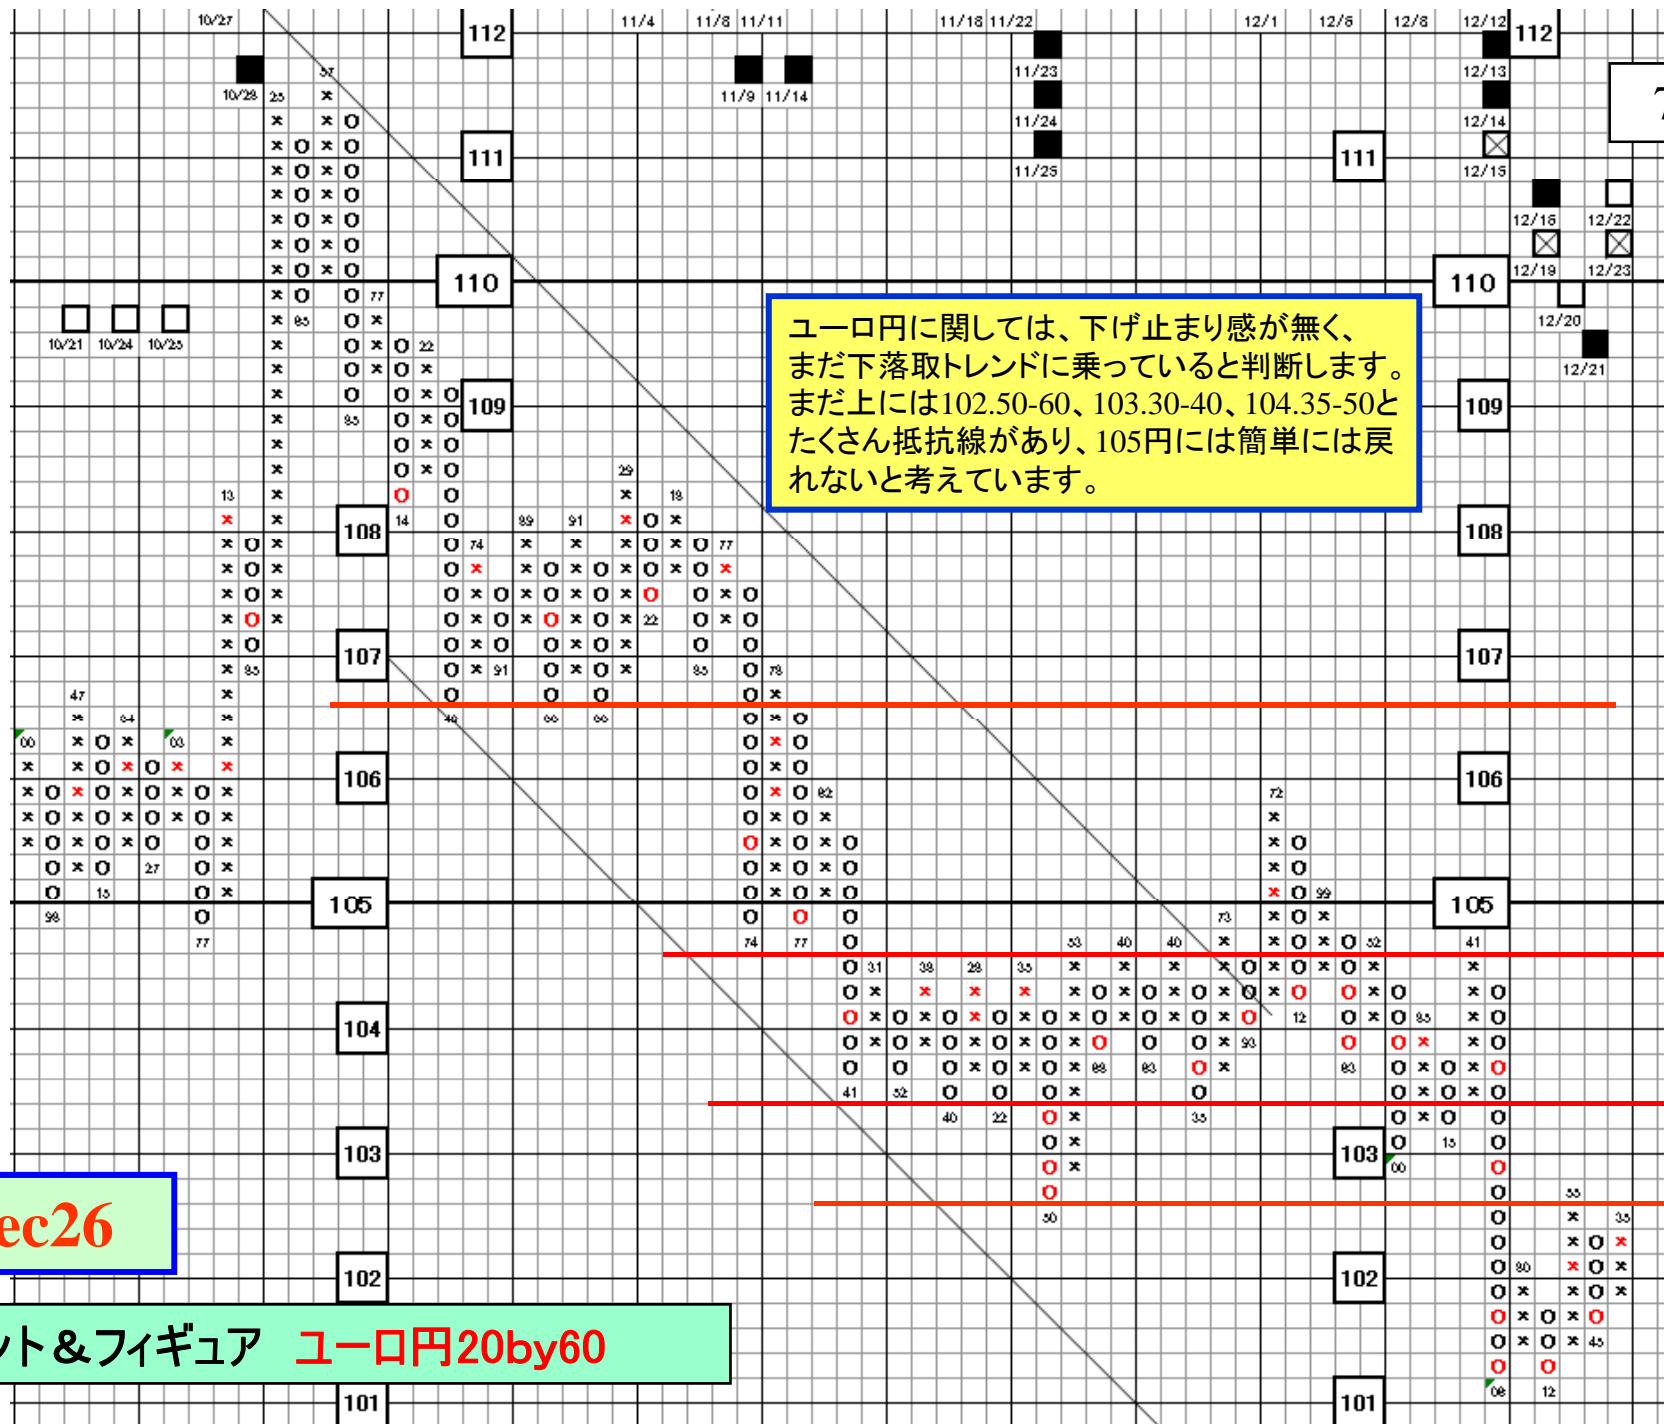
ユーロ円に関しては、下げ止まり感が無く、まだ下落取トレンドに乗っていると判断します。まだ上には102.50-60、103.30-40、104.35-50とたくさん抵抗線があり、105円には簡単には戻れないと考えています。

ec26

ント＆フィギュア　ユーロ円20by60

112
111
110
109
108
107
106
105
104
103
102
101

10/27 11/4 11/8 11/11 11/18 11/22 12/1 12/6 12/8 12/12
10/28 11/9 11/14 11/23 11/24 11/25 12/13 12/14 12/15 12/16 12/19 12/20 12/21 12/22 12/23
10/21 10/24 10/25